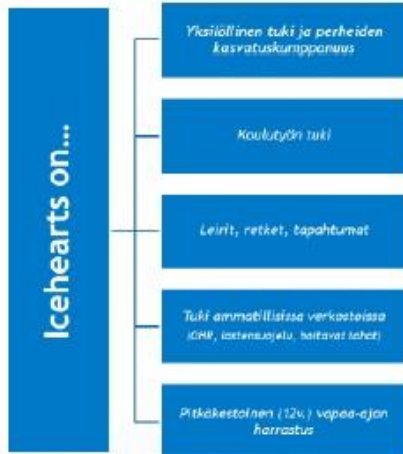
Icehearts on...

Yksilöllinen tuki ja perheiden kasvatuskumppanuus

Koulutyön tuki

Leirit, retket, tapahtumat

Tuki ammatillisissa verkostoissa (OHR, lastensuojelu, hoitavat tahot)

Pitkäkestoinen (12v.) vapaa-ajan harrastus